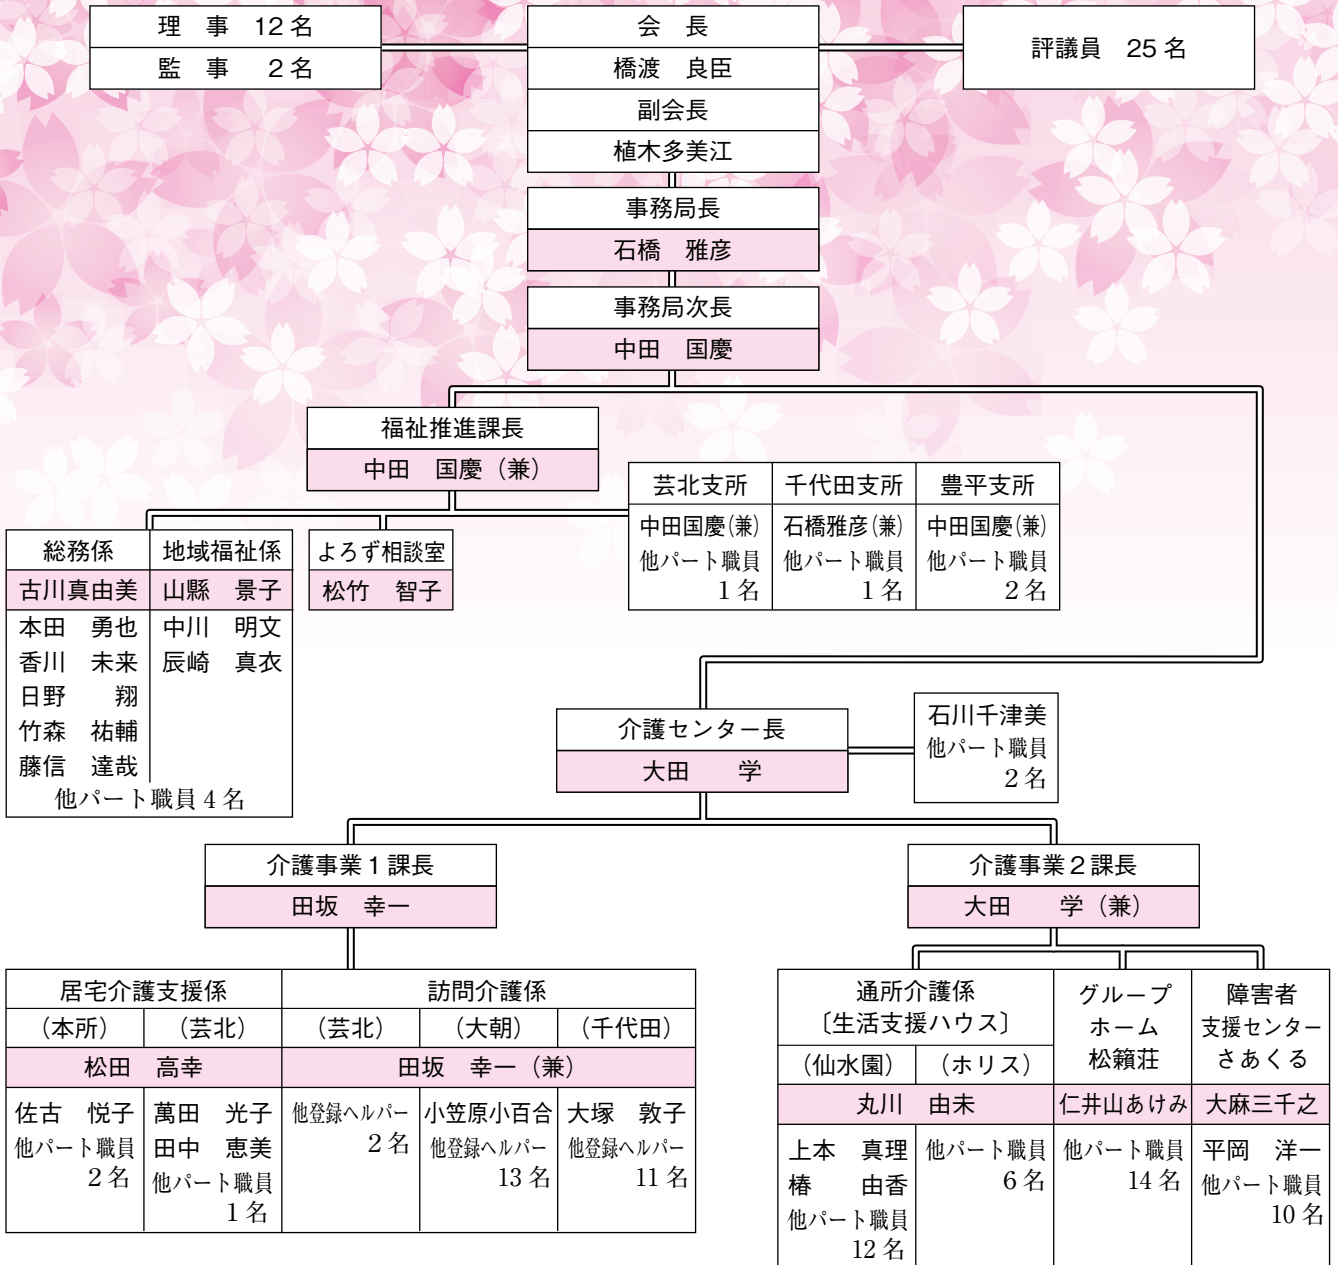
理　事　12名
監　事　２名

会　長
橋渡　良臣
副会長
植木多美江

評議員　25名

事務局長
石橋　雅彦

事務局次長
中田　国慶

福祉推進課長
中田　国慶（兼）

| 芸北支所 | 千代田支所 | 豊平支所 |
|---|---|---|
| 中田国慶(兼) 他パート職員 1名 | 石橋雅彦(兼) 他パート職員 1名 | 中田国慶(兼) 他パート職員 2名 |

| 総務係 | 地域福祉係 |
|---|---|
| 古川真由美 | 山縣　景子 |
| 本田　勇也 | 中川　明文 |
| 香川　未来 | 辰崎　真衣 |
| 日野　翔 | |
| 竹森　祐輔 | |
| 藤信　達哉 | |

他パート職員４名

よろず相談室
松竹　智子

介護センター長
大田　学

石川千津美
他パート職員
2名

介護事業１課長
田坂　幸一

介護事業２課長
大田　学（兼）

| 居宅介護支援係 | | 訪問介護係 | | |
|---|---|---|---|---|
| （本所） | （芸北） | （芸北） | （大朝） | （千代田） |
| 松田　高幸 | | 田坂　幸一（兼） | | |
| 佐古　悦子 他パート職員 2名 | 萬田　光子 田中　恵美 他パート職員 1名 | 他登録ヘルパー 2名 | 小笠原小百合 他登録ヘルパー 13名 | 大塚　敦子 他登録ヘルパー 11名 |

| 通所介護係〔生活支援ハウス〕 | | グループホーム松籟荘 | 障害者支援センターさあくる |
|---|---|---|---|
| （仙水園） | （ホリス） | | |
| 丸川　由未 | | 仁井山あけみ | 大麻三千之 |
| 上本　真理 椿　由香 他パート職員 12名 | 他パート職員 6名 | 他パート職員 14名 | 平岡　洋一 他パート職員 10名 |